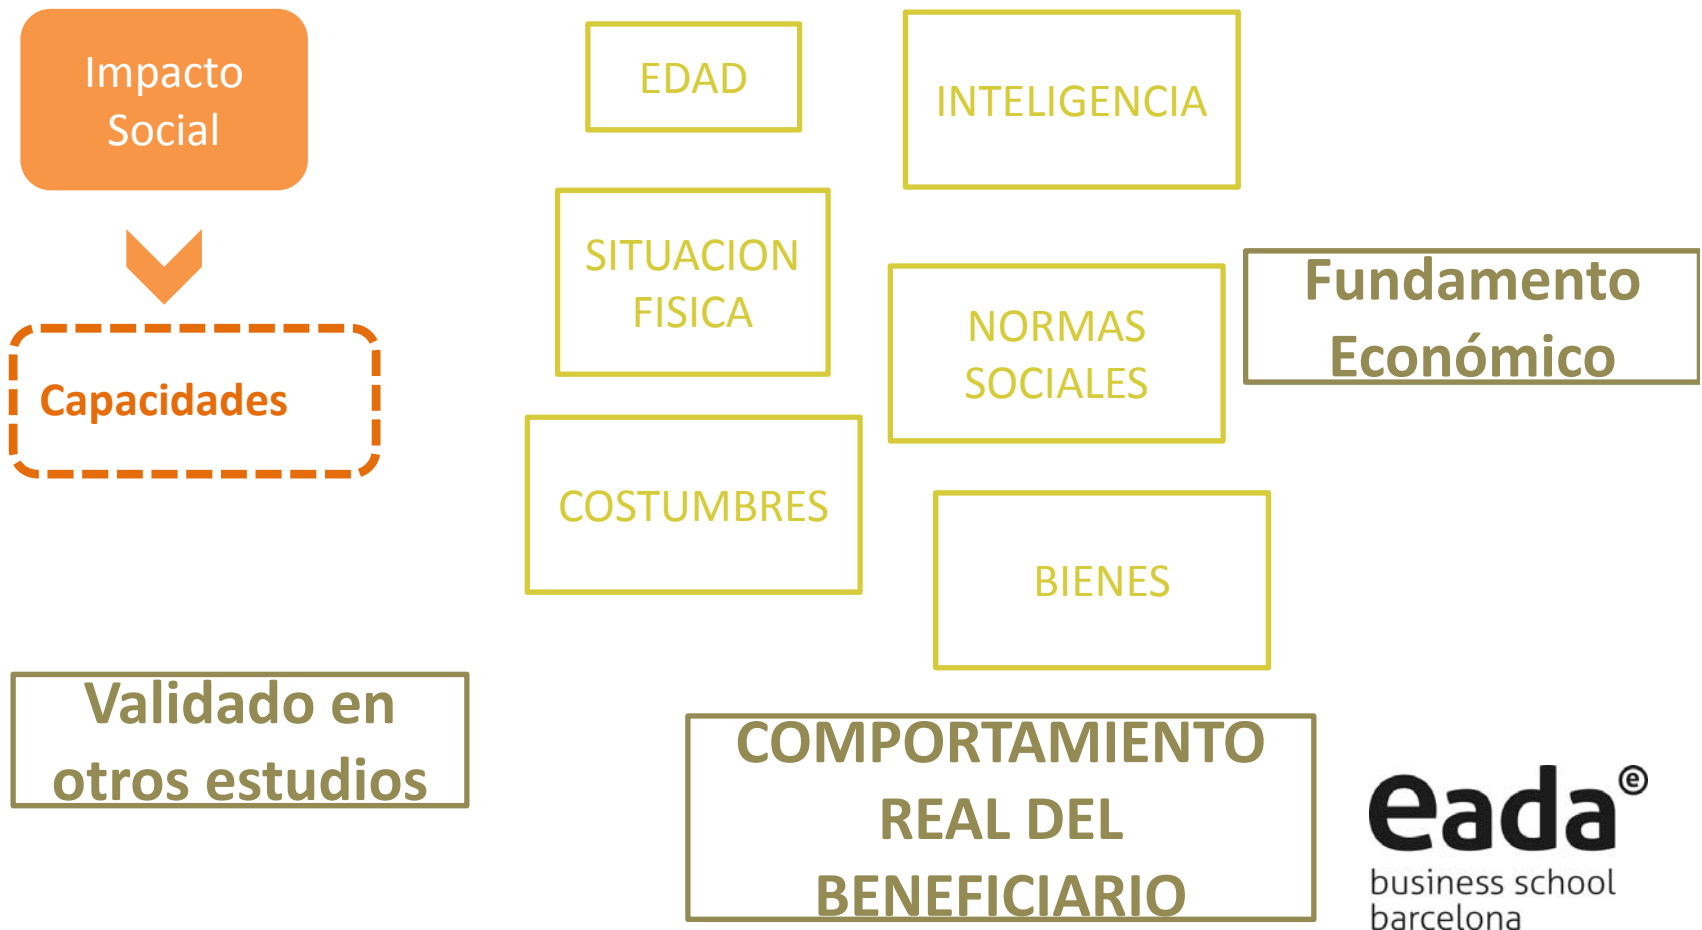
Impacto Social

Capacidades

EDAD

INTELIGENCIA

SITUACION FISICA

NORMAS SOCIALES

Fundamento Económico

COSTUMBRES

BIENES

Validado en otros estudios

COMPORTAMIENTO REAL DEL BENEFICIARIO

eada®
business school
barcelona